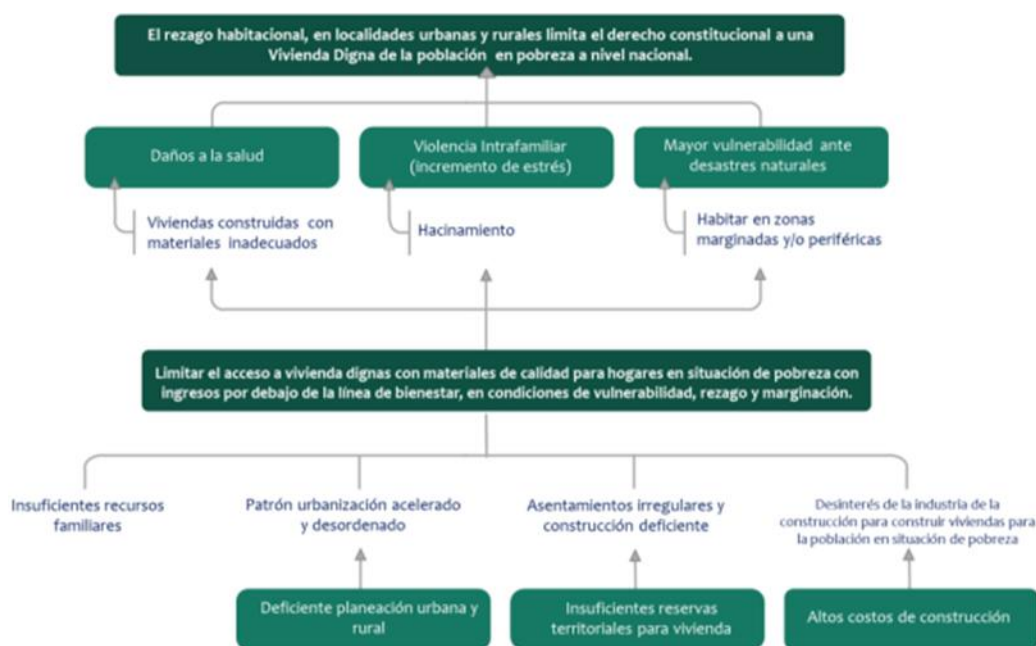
El rezago habitacional, en localidades urbanas y rurales limita el derecho constitucional a una Vivienda Digna de la población en pobreza a nivel nacional.

Daños a la salud

Violencia Intrafamiliar (incremento de estrés)

Mayor vulnerabilidad ante desastres naturales

Viviendas construidas con materiales inadecuados

Hacinamiento

Habitar en zonas marginadas y/o periféricas

Limitar el acceso a vivienda dignas con materiales de calidad para hogares en situación de pobreza con ingresos por debajo de la línea de bienestar, en condiciones de vulnerabilidad, rezago y marginación.

Insuficientes recursos familiares

Patrón urbanización acelerado y desordenado

Asentamientos irregulares y construcción deficiente

Desinterés de la industria de la construcción para construir viviendas para la población en situación de pobreza

Deficiente planeación urbana y rural

Insuficientes reservas territoriales para vivienda

Altos costos de construcción